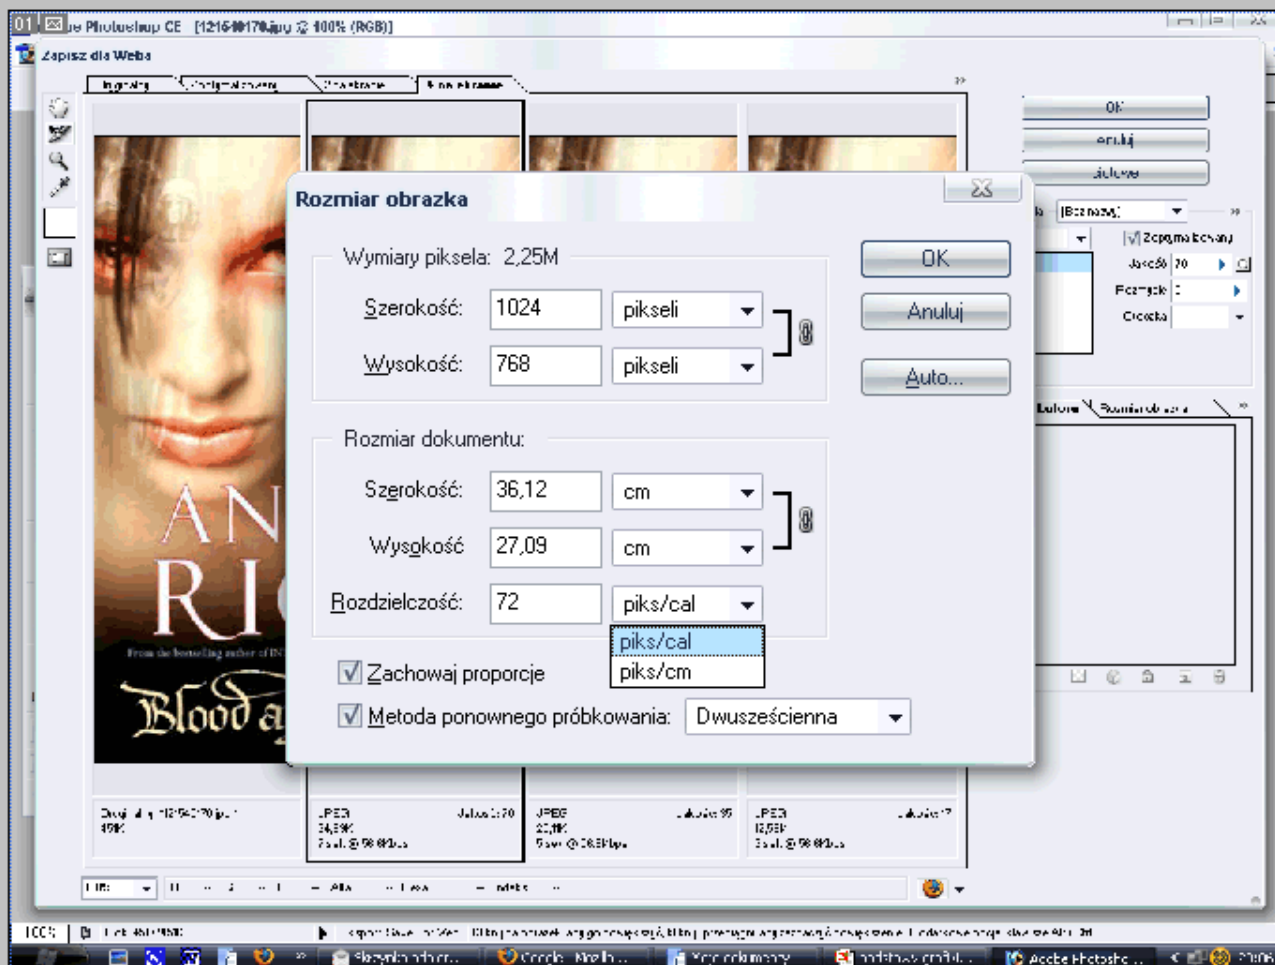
be Photoshop CE [12164017.jpg @ 100% (RGB)]

Zapisz dla Weba

OK

Anuluj

Rozmiar obrazka

Wymiary piksela: 2,25M

Szerokość: 1024 pikseli

Wysokość: 768 pikseli

Rozmiar dokumentu:

Szerokość: 36,12 cm

Wysokość: 27,09 cm

Rozdzielczość: 72 piks/cal

piks/cal

piks/cm

Zachowaj proporcje

Metoda ponownego próbkowania: Dwusześcienna

OK

Anuluj

Auto...

AN
RI
Blood a

JPEG
34,59K

JPEG
20,1K

JPEG
12,59K

100%